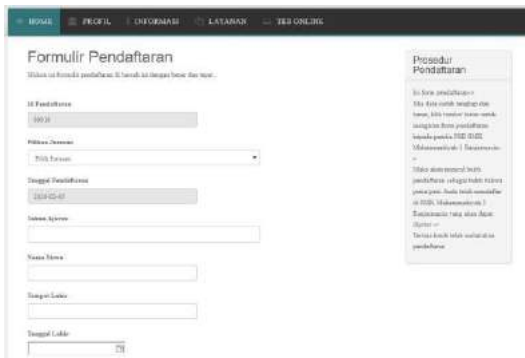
HOME PROFIL INFORMASI LAYANAN TES ONLINE

Formulir Pendafteran

Silakan isi formulir pendaftaran di bawah ini dengan benar dan tepat.

ID Pendaftaran

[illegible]

Pilihan Jurusan

Pilih Jurusan

Tanggal Pendaftaran

2024-02-07

Sekolah Asal

Nama Siswa

Tempat Lahir

Tanggal Lahir

Prosedur Pendaftaran

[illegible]